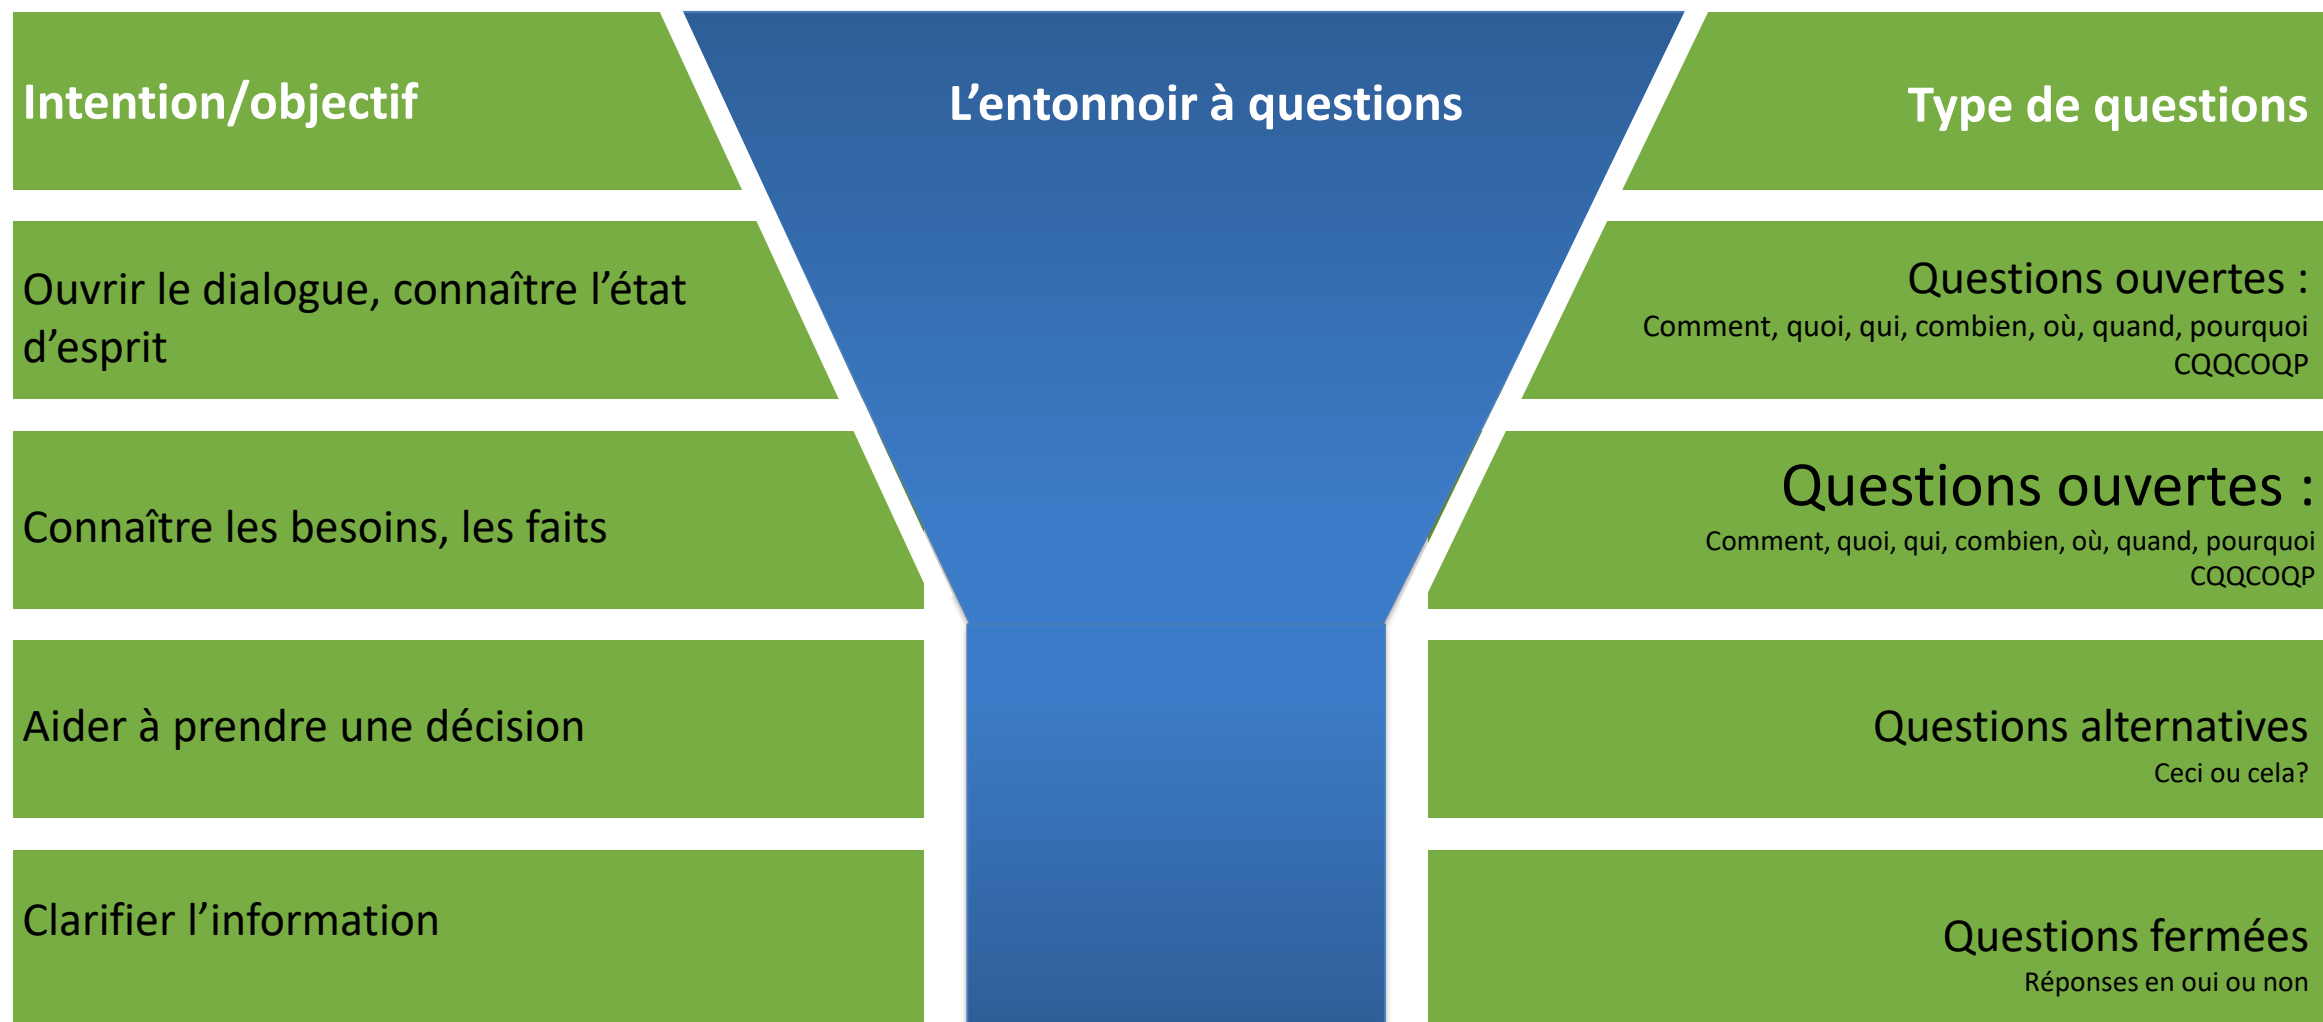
Intention/objectif

L’entonnoir à questions

Type de questions

Ouvrir le dialogue, connaître l’état d’esprit

Questions ouvertes :
Comment, quoi, qui, combien, où, quand, pourquoi
CQQCOQP

Connaître les besoins, les faits

Questions ouvertes :
Comment, quoi, qui, combien, où, quand, pourquoi
CQQCOQP

Aider à prendre une décision

Questions alternatives
Ceci ou cela?

Clarifier l’information

Questions fermées
Réponses en oui ou non